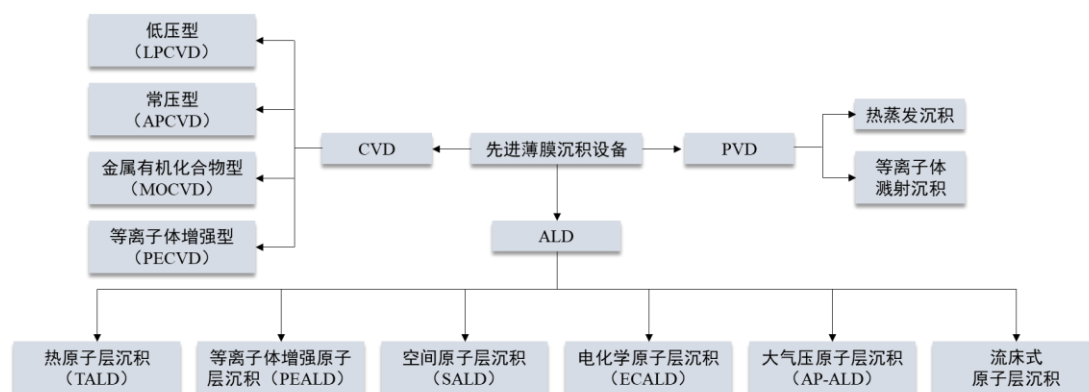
低压型
（LPCVD）

常压型
（APCVD）

金属有机化合物型
（MOCVD）

等离子体增强型
（PECVD）

CVD

先进薄膜沉积设备

PVD

热蒸发沉积

等离子体
溅射沉积

ALD

热原子层沉积
（TALD）

等离子体增强原子层沉积（PEALD）

空间原子层沉积
（SALD）

电化学原子层沉积
（ECALD）

大气压原子层沉积
（AP-ALD）

流床式
原子层沉积